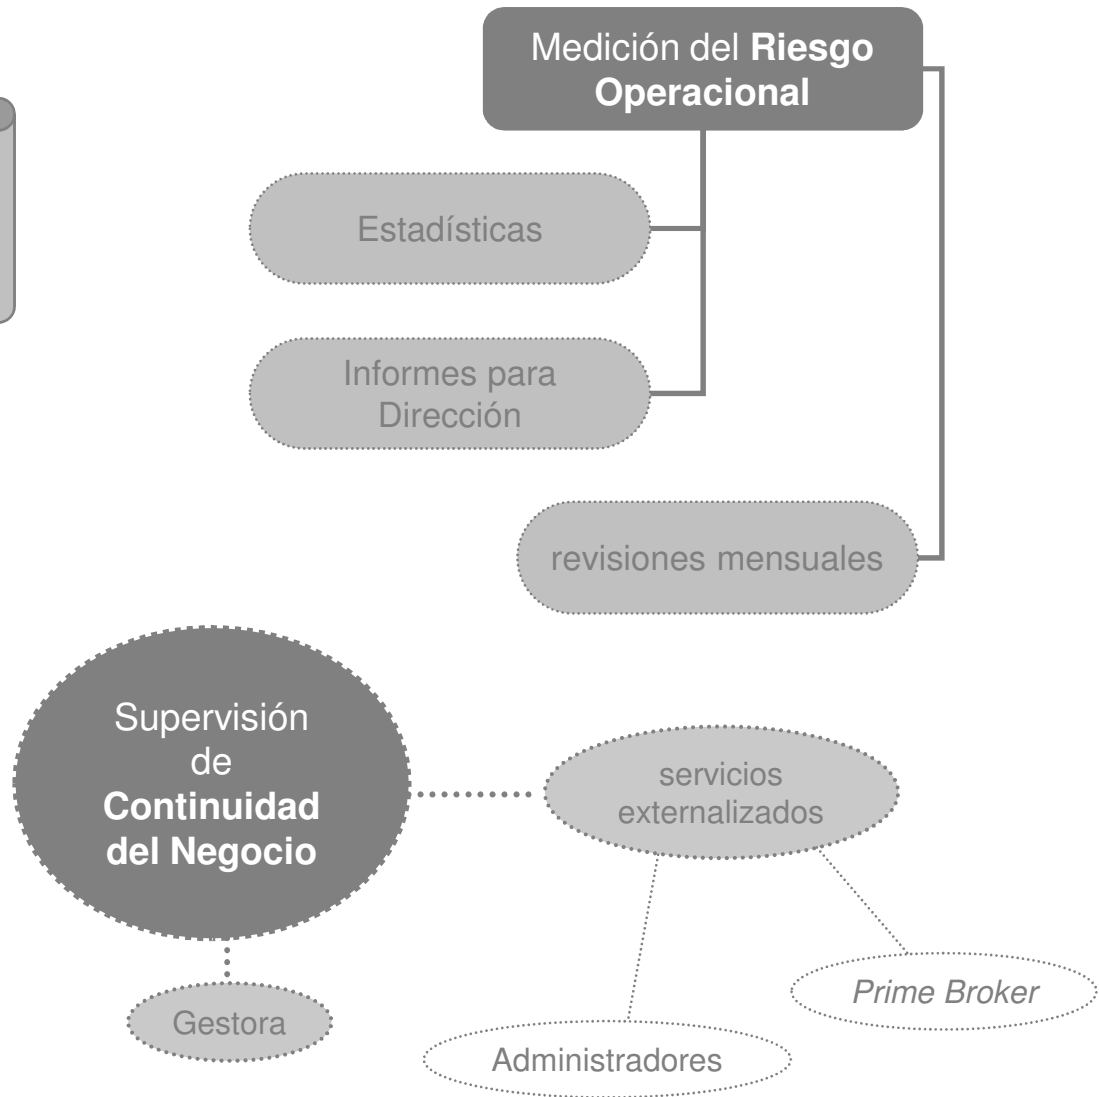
Medición del **Riesgo Operacional**

Estadísticas

Informes para Dirección

revisiones mensuales

Supervisión de **Continuidad del Negocio**

servicios externalizados

*Prime Broker*

Administradores

Gestora